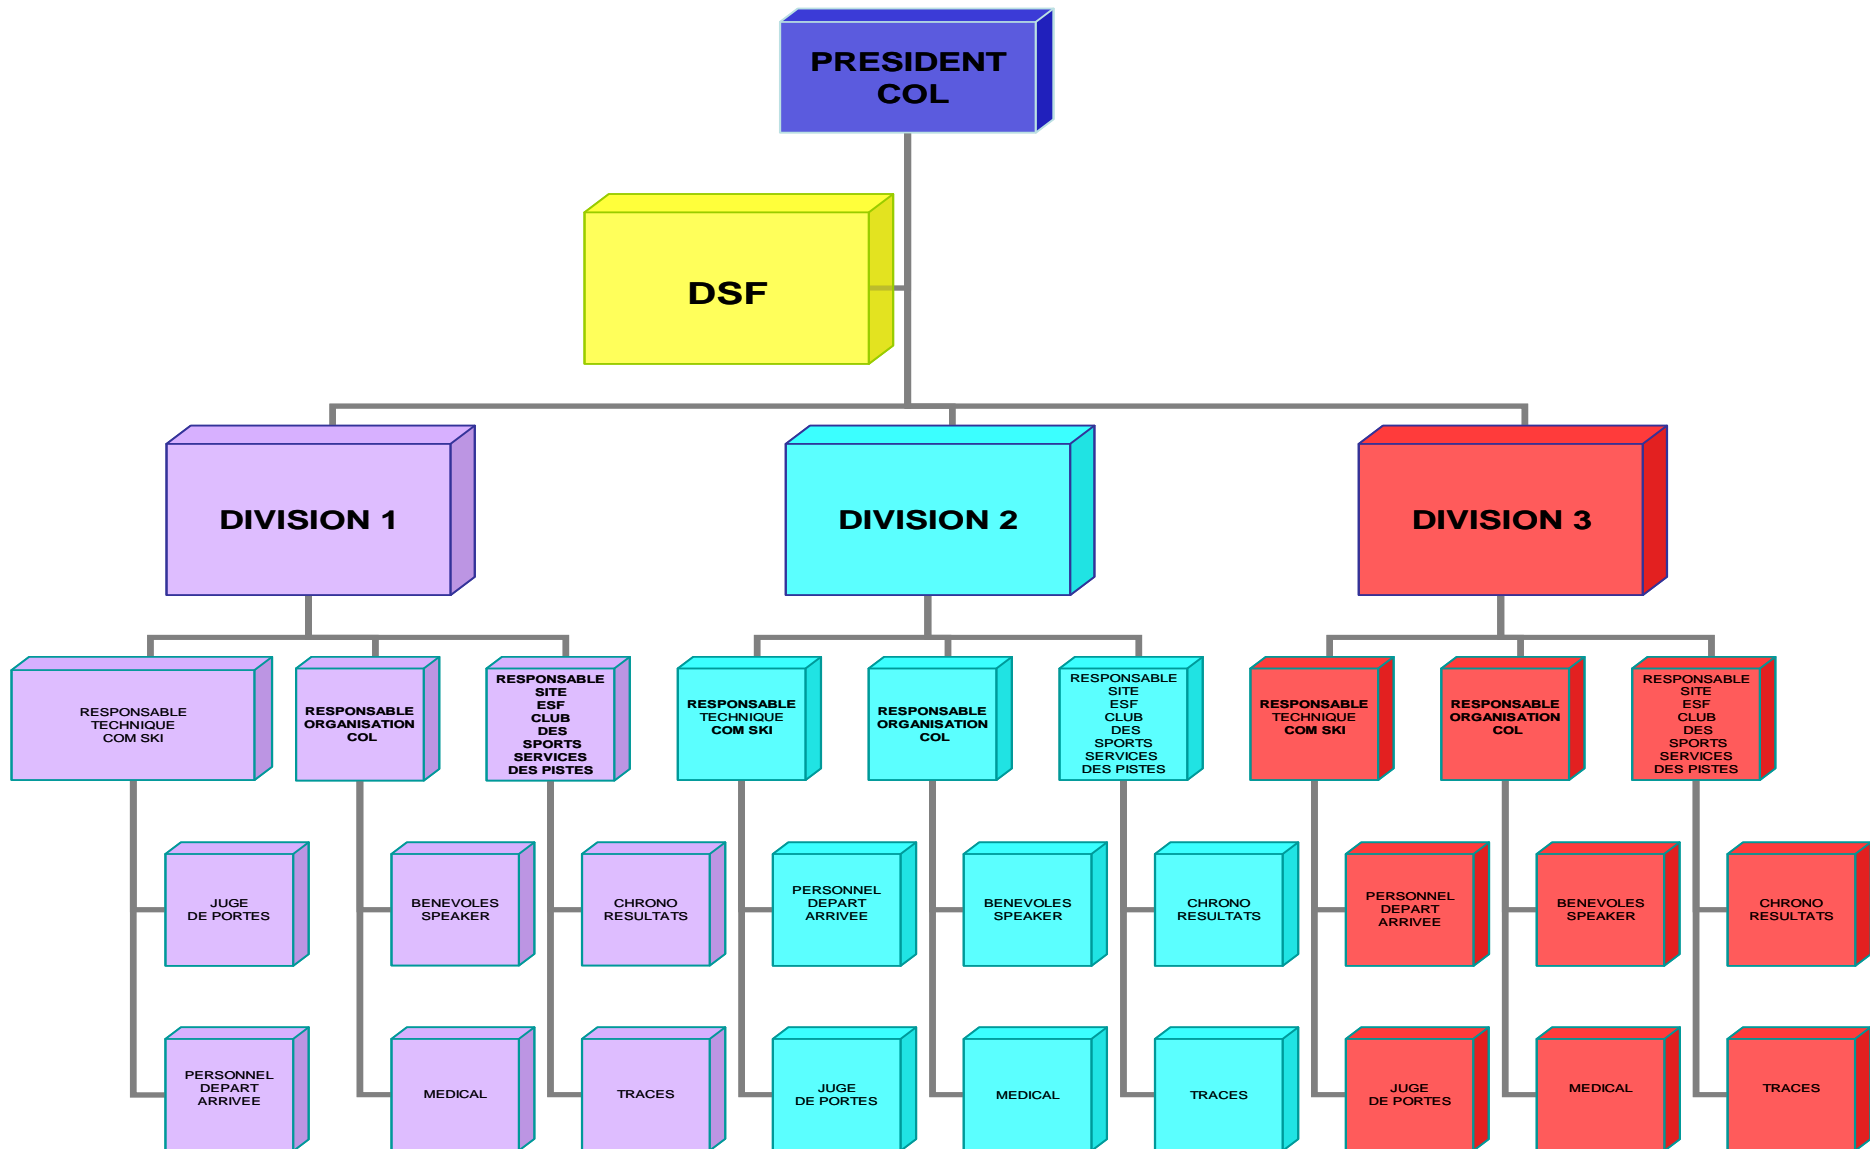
PRESIDENT COL

DSF

DIVISION 1

DIVISION 2

DIVISION 3

RESPONSABLE TECHNIQUE COM SKI

RESPONSABLE ORGANISATION COL

RESPONSABLE SITE ESF CLUB DES SPORTS SERVICES DES PISTES

RESPONSABLE TECHNIQUE COM SKI

RESPONSABLE ORGANISATION COL

RESPONSABLE SITE ESF CLUB DES SPORTS SERVICES DES PISTES

RESPONSABLE TECHNIQUE COM SKI

RESPONSABLE ORGANISATION COL

RESPONSABLE SITE ESF CLUB DES SPORTS SERVICES DES PISTES

JUGE DE PORTES

BENEVOLES SPEAKER

CHRONO RESULTATS

PERSONNEL DEPART ARRIVEE

BENEVOLES SPEAKER

CHRONO RESULTATS

PERSONNEL DEPART ARRIVEE

BENEVOLES SPEAKER

CHRONO RESULTATS

PERSONNEL DEPART ARRIVEE

MEDICAL

TRACES

JUGE DE PORTES

MEDICAL

TRACES

JUGE DE PORTES

MEDICAL

TRACES